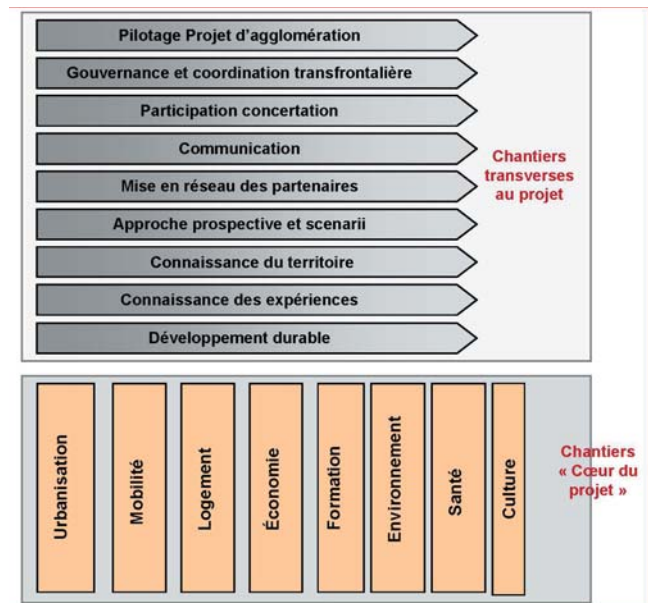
Pilotage Projet d'agglomération

Gouvernance et coordination transfrontalière

Participation concertation

Communication

Mise en réseau des partenaires

Approche prospective et scenarii

Connaissance du territoire

Connaissance des expériences

Développement durable

Chantiers transverses au projet

Urbanisation

Mobilité

Logement

Économie

Formation

Environnement

Santé

Culture

Chantiers « Cœur du projet »